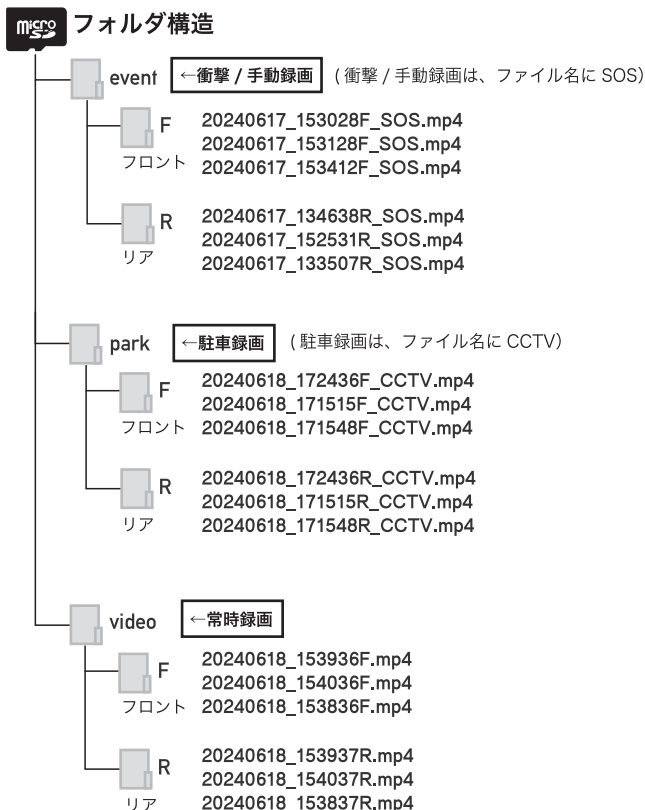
micro SD フォルダ構造

event ←衝撃 / 手動録画 (衝撃 / 手動録画は、ファイル名に SOS)

F
フロント
20240617_153028F_SOS.mp4
20240617_153128F_SOS.mp4
20240617_153412F_SOS.mp4

R
リア
20240617_134638R_SOS.mp4
20240617_152531R_SOS.mp4
20240617_133507R_SOS.mp4

park ←駐車録画 (駐車録画は、ファイル名に CCTV)

F
フロント
20240618_172436F_CCTV.mp4
20240618_171515F_CCTV.mp4
20240618_171548F_CCTV.mp4

R
リア
20240618_172436R_CCTV.mp4
20240618_171515R_CCTV.mp4
20240618_171548R_CCTV.mp4

video ←常時録画

F
フロント
20240618_153936F.mp4
20240618_154036F.mp4
20240618_153836F.mp4

R
リア
20240618_153937R.mp4
20240618_154037R.mp4
20240618_153837R.mp4